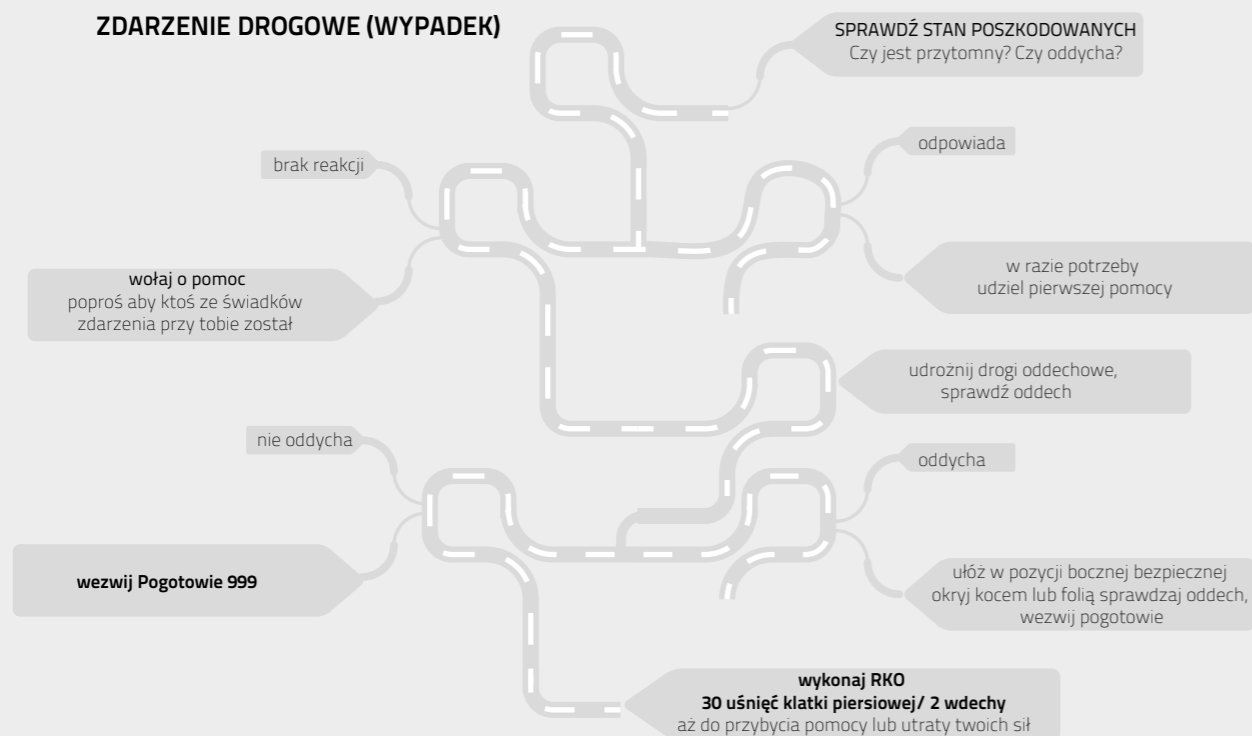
ZDARZENIE DROGOWE (WYPADEK)

SPRAWDŹ STAN POSZKODOWANYCH
Czy jest przytomny? Czy oddycha?

brak reakcji

odpowiada

wołaj o pomoc
poproś aby ktoś ze świadków zdarzenia przy tobie został

w razie potrzeby
udziel pierwszej pomocy

udrożnij drogi oddechowe,
sprawdź oddech

nie oddycha

oddycha

wezwij Pogotowie 999

ułóż w pozycji bocznej bezpiecznej
okryj kocem lub folią sprawdzaj oddech,
wezwij pogotowie

wykonaj RKO
30 uśnięć klatki piersiowej/ 2 wdechy
aż do przybycia pomocy lub utraty twoich sił